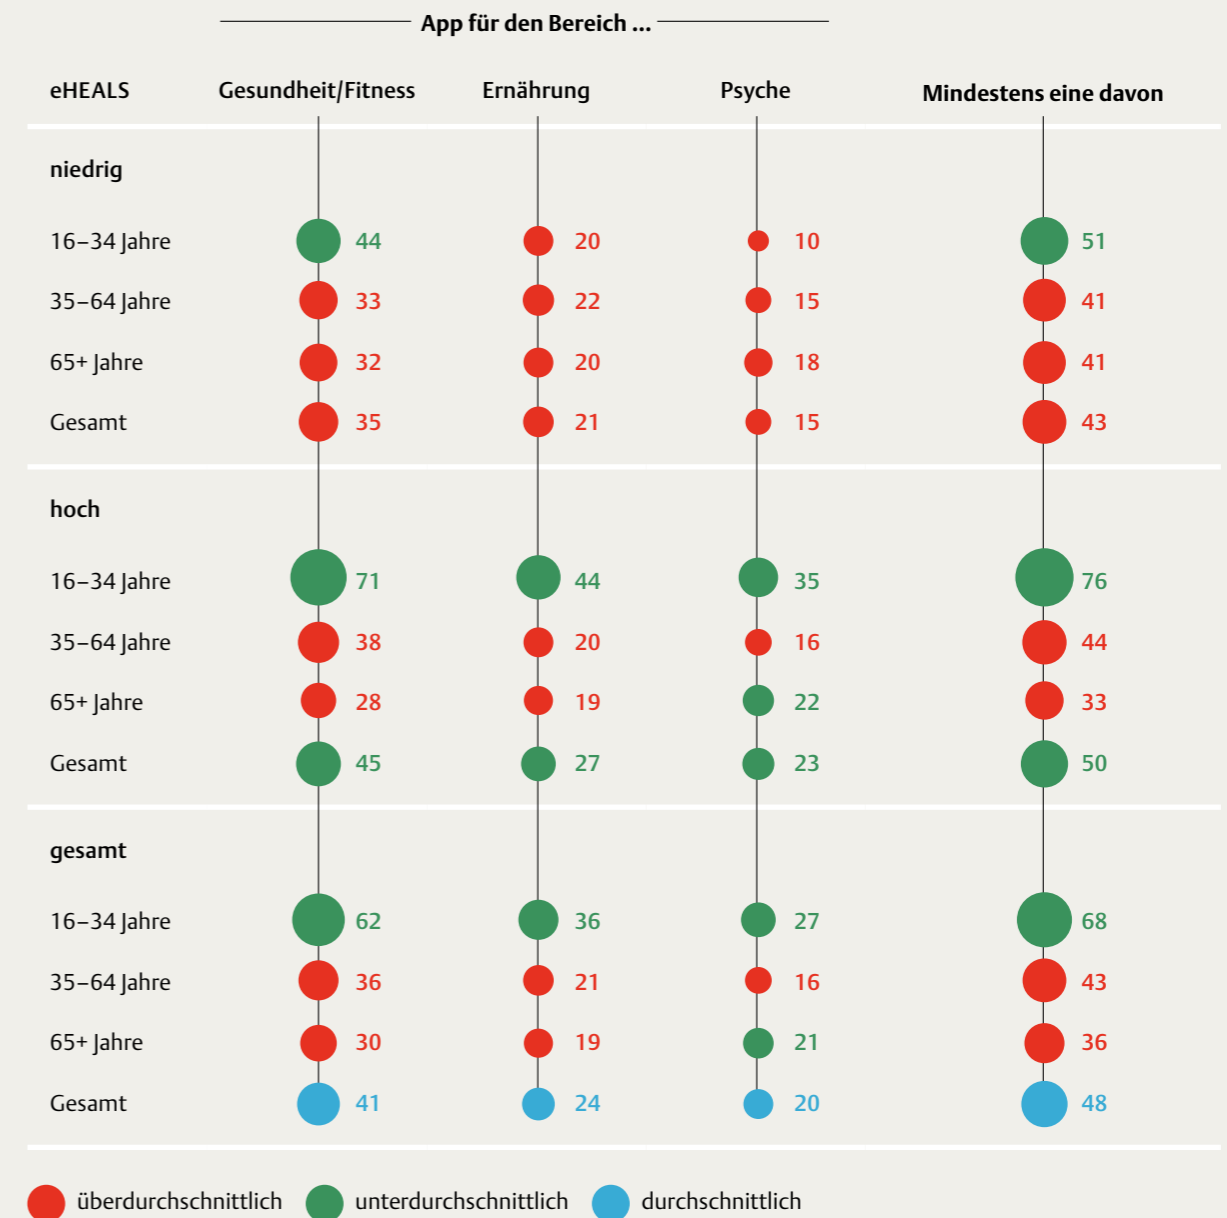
App für den Bereich ...

| eHEALS | Gesundheit/Fitness | Ernährung | Psyche | Mindestens eine davon |
|---|---|---|---|---|
| **niedrig** | | | | |
| 16–34 Jahre | 44 | 20 | 10 | 51 |
| 35–64 Jahre | 33 | 22 | 15 | 41 |
| 65+ Jahre | 32 | 20 | 18 | 41 |
| Gesamt | 35 | 21 | 15 | 43 |
| **hoch** | | | | |
| 16–34 Jahre | 71 | 44 | 35 | 76 |
| 35–64 Jahre | 38 | 20 | 16 | 44 |
| 65+ Jahre | 28 | 19 | 22 | 33 |
| Gesamt | 45 | 27 | 23 | 50 |
| **gesamt** | | | | |
| 16–34 Jahre | 62 | 36 | 27 | 68 |
| 35–64 Jahre | 36 | 21 | 16 | 43 |
| 65+ Jahre | 30 | 19 | 21 | 36 |
| Gesamt | 41 | 24 | 20 | 48 |

überdurchschnittlich unterdurchschnittlich durchschnittlich